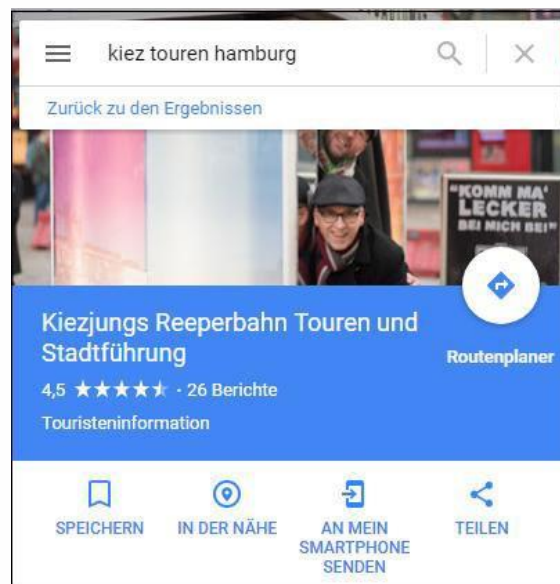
kiez touren hamburg

Zurück zu den Ergebnissen

"KOMM MA' LECKER BEI MICH BEI"

Kiezjungs Reeperbahn Touren und Stadtführung

Routenplaner

4,5 ★★★★★ · 26 Berichte

Touristeninformation

SPEICHERN

IN DER NÄHE

AN MEIN SMARTPHONE SENDEN

TEILEN